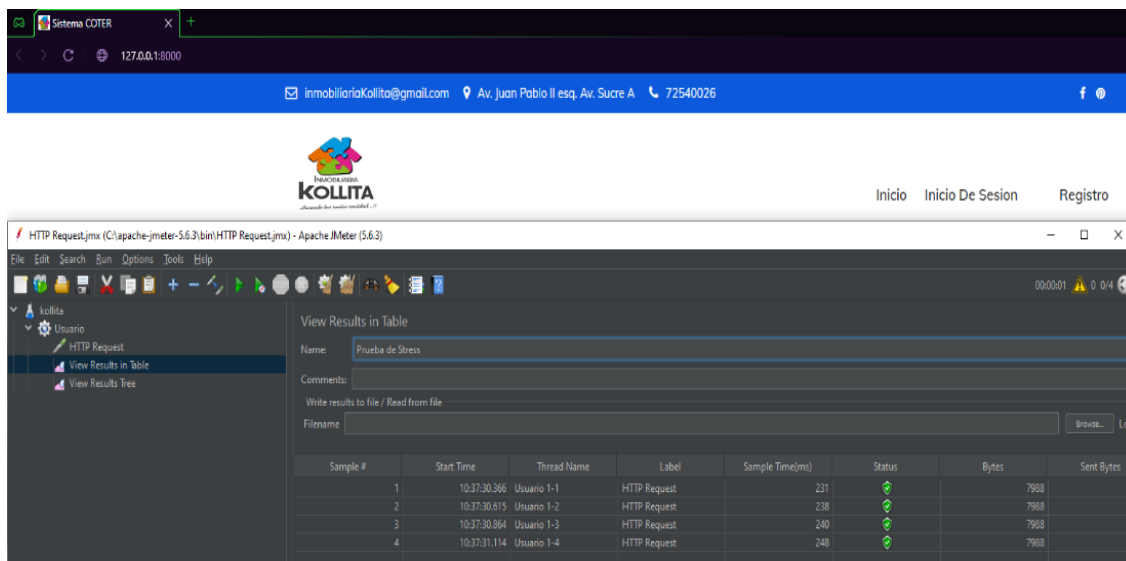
Sistema COTER

127.0.0.1:8000

inmobiliariaKollita@gmail.com Av. Juan Pablo II esq. Av. Sucre A 72540026

INMOBILIARIA KOLLITA

Inicio Inicio De Sesion Registro

HTTP Request.jmx (C:\apache-jmeter-5.6.3\bin\HTTP Request.jmx) - Apache JMeter (5.6.3)

File Edit Search Run Options Tools Help

00:00:01 0 0/4

kollita
Usuario
HTTP Request
View Results in Table
View Results Tree

View Results in Table

Name: Prueba de Stress

Comments:

Write results to file / Read from file

Filename Browse...

| Sample # | Start Time | Thread Name | Label | Sample Time(ms) | Status | Bytes | Sent Bytes |
|---|---|---|---|---|---|---|---|
| 1 | 10:37:30.366 | Usuario 1-1 | HTTP Request | 231 | | 7988 | |
| 2 | 10:37:30.615 | Usuario 1-2 | HTTP Request | 238 | | 7988 | |
| 3 | 10:37:30.864 | Usuario 1-3 | HTTP Request | 240 | | 7988 | |
| 4 | 10:37:31.114 | Usuario 1-4 | HTTP Request | 248 | | 7988 | |